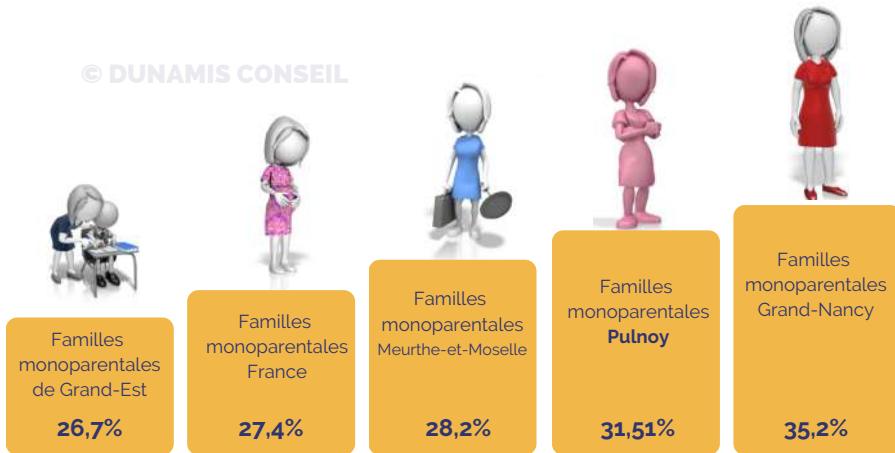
© DUNAMIS CONSEIL

Familles monoparentales de Grand-Est

26,7%

Familles monoparentales France

27,4%

Familles monoparentales Meurthe-et-Moselle

28,2%

Familles monoparentales Pulnoy

31,51%

Familles monoparentales Grand-Nancy

35,2%